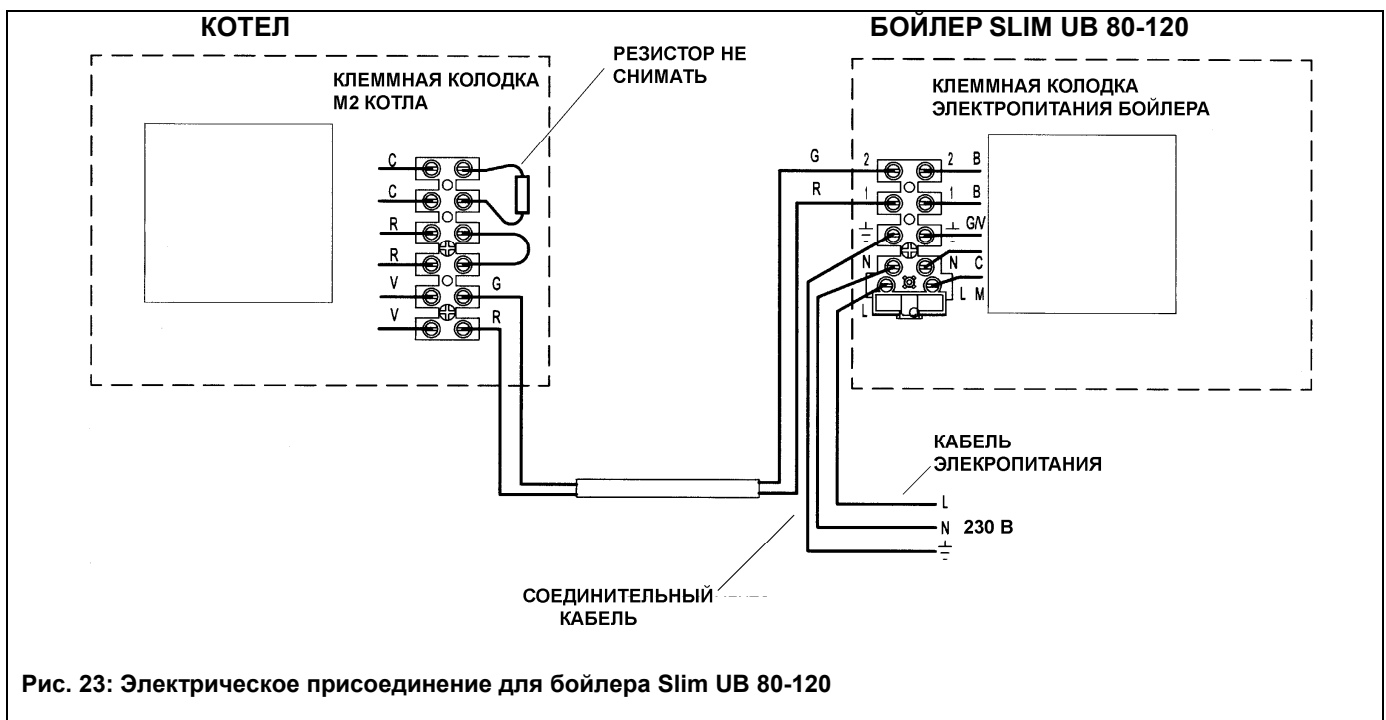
КОТЕЛ

БОЙЛЕР SLIM UB 80-120

РЕЗИСТОР НЕ СНИМАТЬ

КЛЕММНАЯ КОЛОДКА М2 КОТЛА

КЛЕММНАЯ КОЛОДКА ЭЛЕКТРОПИТАНИЯ БОЙЛЕРА

C
C
R
R
V
V
G
R

G
R
2
1
N
L
2 B
1 B
G/V
N C
L M

КАБЕЛЬ ЭЛЕКРОПИТАНИЯ

L
N 230 В

СОЕДИНИТЕЛЬНЫЙ КАБЕЛЬ

Рис. 23: Электрическое присоединение для бойлера Slim UB 80-120